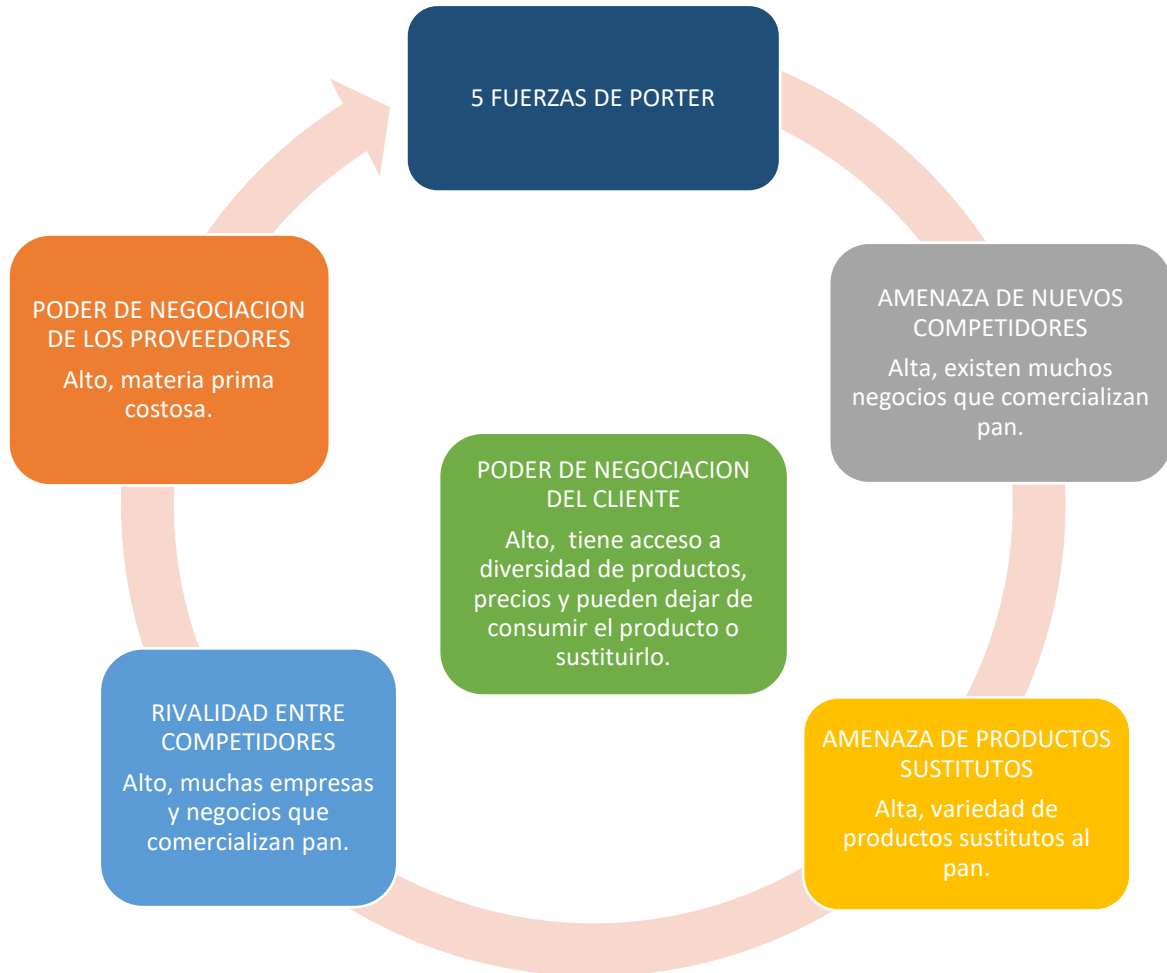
5 FUERZAS DE PORTER

AMENAZA DE NUEVOS COMPETIDORES

Alta, existen muchos negocios que comercializan pan.

AMENAZA DE PRODUCTOS SUSTITUTOS

Alta, variedad de productos sustitutos al pan.

RIVALIDAD ENTRE COMPETIDORES

Alto, muchas empresas y negocios que comercializan pan.

PODER DE NEGOCIACION DE LOS PROVEEDORES

Alto, materia prima costosa.

PODER DE NEGOCIACION DEL CLIENTE

Alto,  tiene acceso a diversidad de productos, precios y pueden dejar de consumir el producto o sustituirlo.